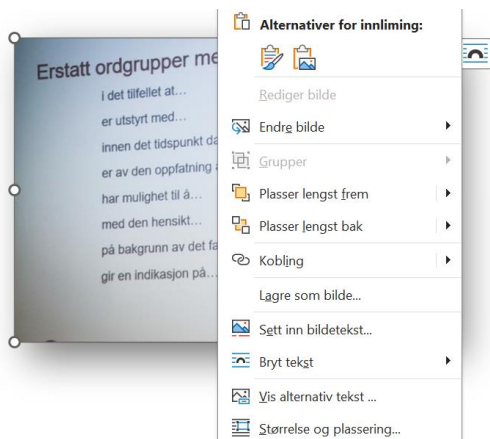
Erstatt ordgrupper me

i det tilfellet at...

er utstyrt med...

innen det tidspunkt da

er av den oppfatning a

har mulighet til å...

med den hensikt...

på bakgrunn av det fa

gir en indikasjon på...

Alternativer for innliming:

Rediger bilde

Endre bilde

Grupper

Plasser lengst frem

Plasser lengst bak

Kobling

Lagre som bilde...

Sett inn bildetekst...

Bryt tekst

Vis alternativ tekst ...

Størrelse og plassering...